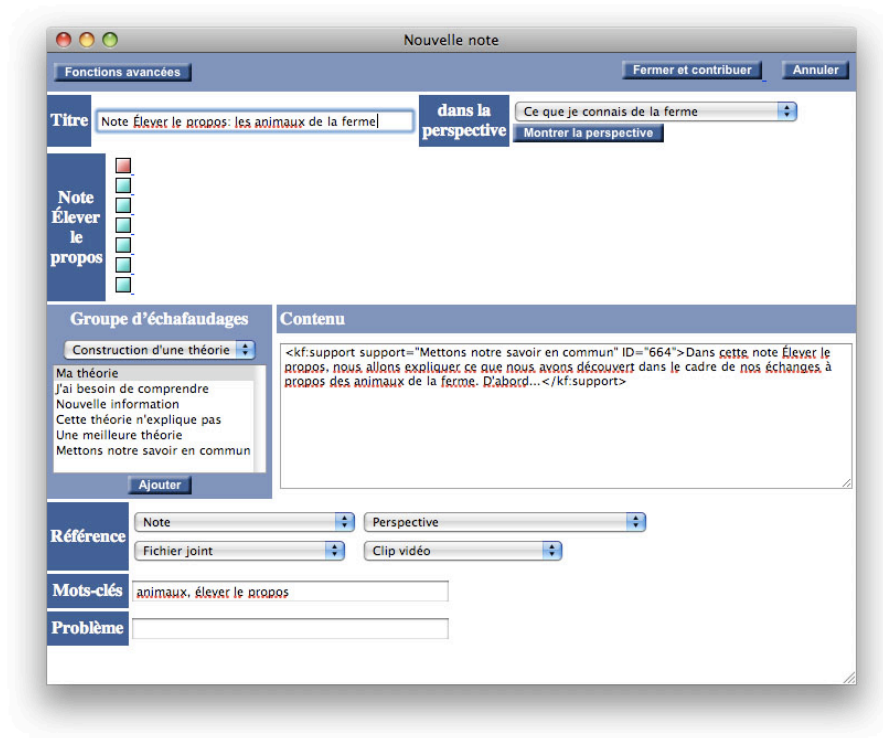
Nouvelle note

Fonctions avancées

Fermer et contribuer

Annuler

Titre

Note Élever le propos: les animaux de la ferme

dans la perspective

Ce que je connais de la ferme

Montrer la perspective

Note Élever le propos

Groupe d'échafaudages

Construction d'une théorie

Ma théorie
J'ai besoin de comprendre
Nouvelle information
Cette théorie n'explique pas
Une meilleure théorie
Mettons notre savoir en commun

Ajouter

Contenu

<kf:support support="Mettons notre savoir en commun" ID="664">Dans cette note Élever le propos, nous allons expliquer ce que nous avons découvert dans le cadre de nos échanges à propos des animaux de la ferme. D'abord...</kf:support>

Référence

Note

Perspective

Fichier joint

Clip vidéo

Mots-clés

animaux, élever le propos

Problème